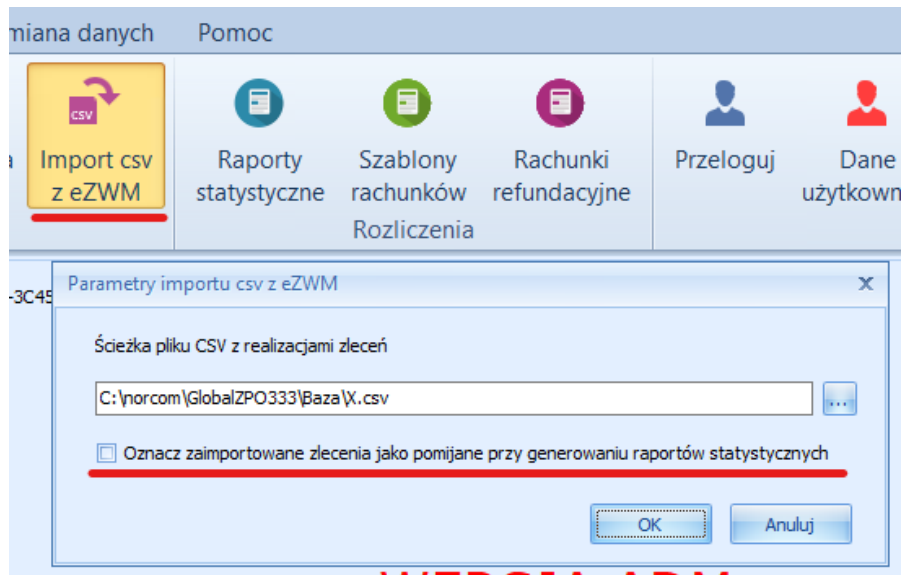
miana danych Pomoc

CSV

Import csv z eZWM

Raporty statystyczne

Szablony rachunków

Rachunki refundacyjne

Rozliczenia

Przeloguj

Dane użytkown

-3C45

Parametry importu csv z eZWM

x

Ścieżka pliku CSV z realizacjami zleceń

C:\norcom\GlobalZPO333\Baza\X.csv

...

Oznacz zaimportowane zlecenia jako pomijane przy generowaniu raportów statystycznych

OK

Anuluj

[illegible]